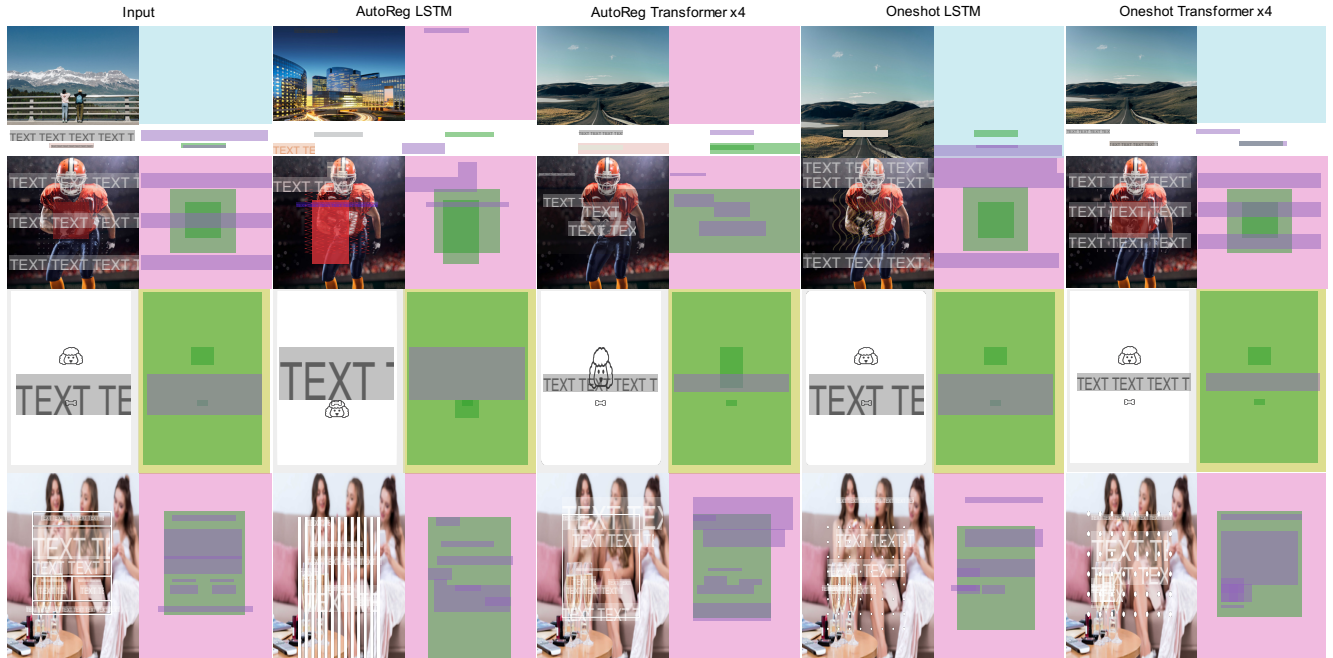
Input

AutoReg LSTM

AutoReg Transformer x4

Oneshot LSTM

Oneshot Transformer x4

TEXT TEXT TEXT TEXT T

TEXT TEXT TEXT TEXT T
TEXT TEXT TEXT TEXT
TEXT TEXT TEXT TEXT

TEXT TE

TEXT T

TEXT TI
TEXT TEXT

TEXT TE

TEXT T

TEXT TEXT
TEXT TEXT TEXT T

TEXT TE)
TEXT TEXT

TEXT TEXT TEXT
TEXT TEXT TEXT
TEXT TEXT TEXT

TEXT TE

TEXT TEXT
TEXT TEXT

TEXT TEXT TEXT
TEXT TEXT TEXT
TEXT TEXT TEXT

TEXT TEXT TEXT T

TEXT TI
TEXT TEX